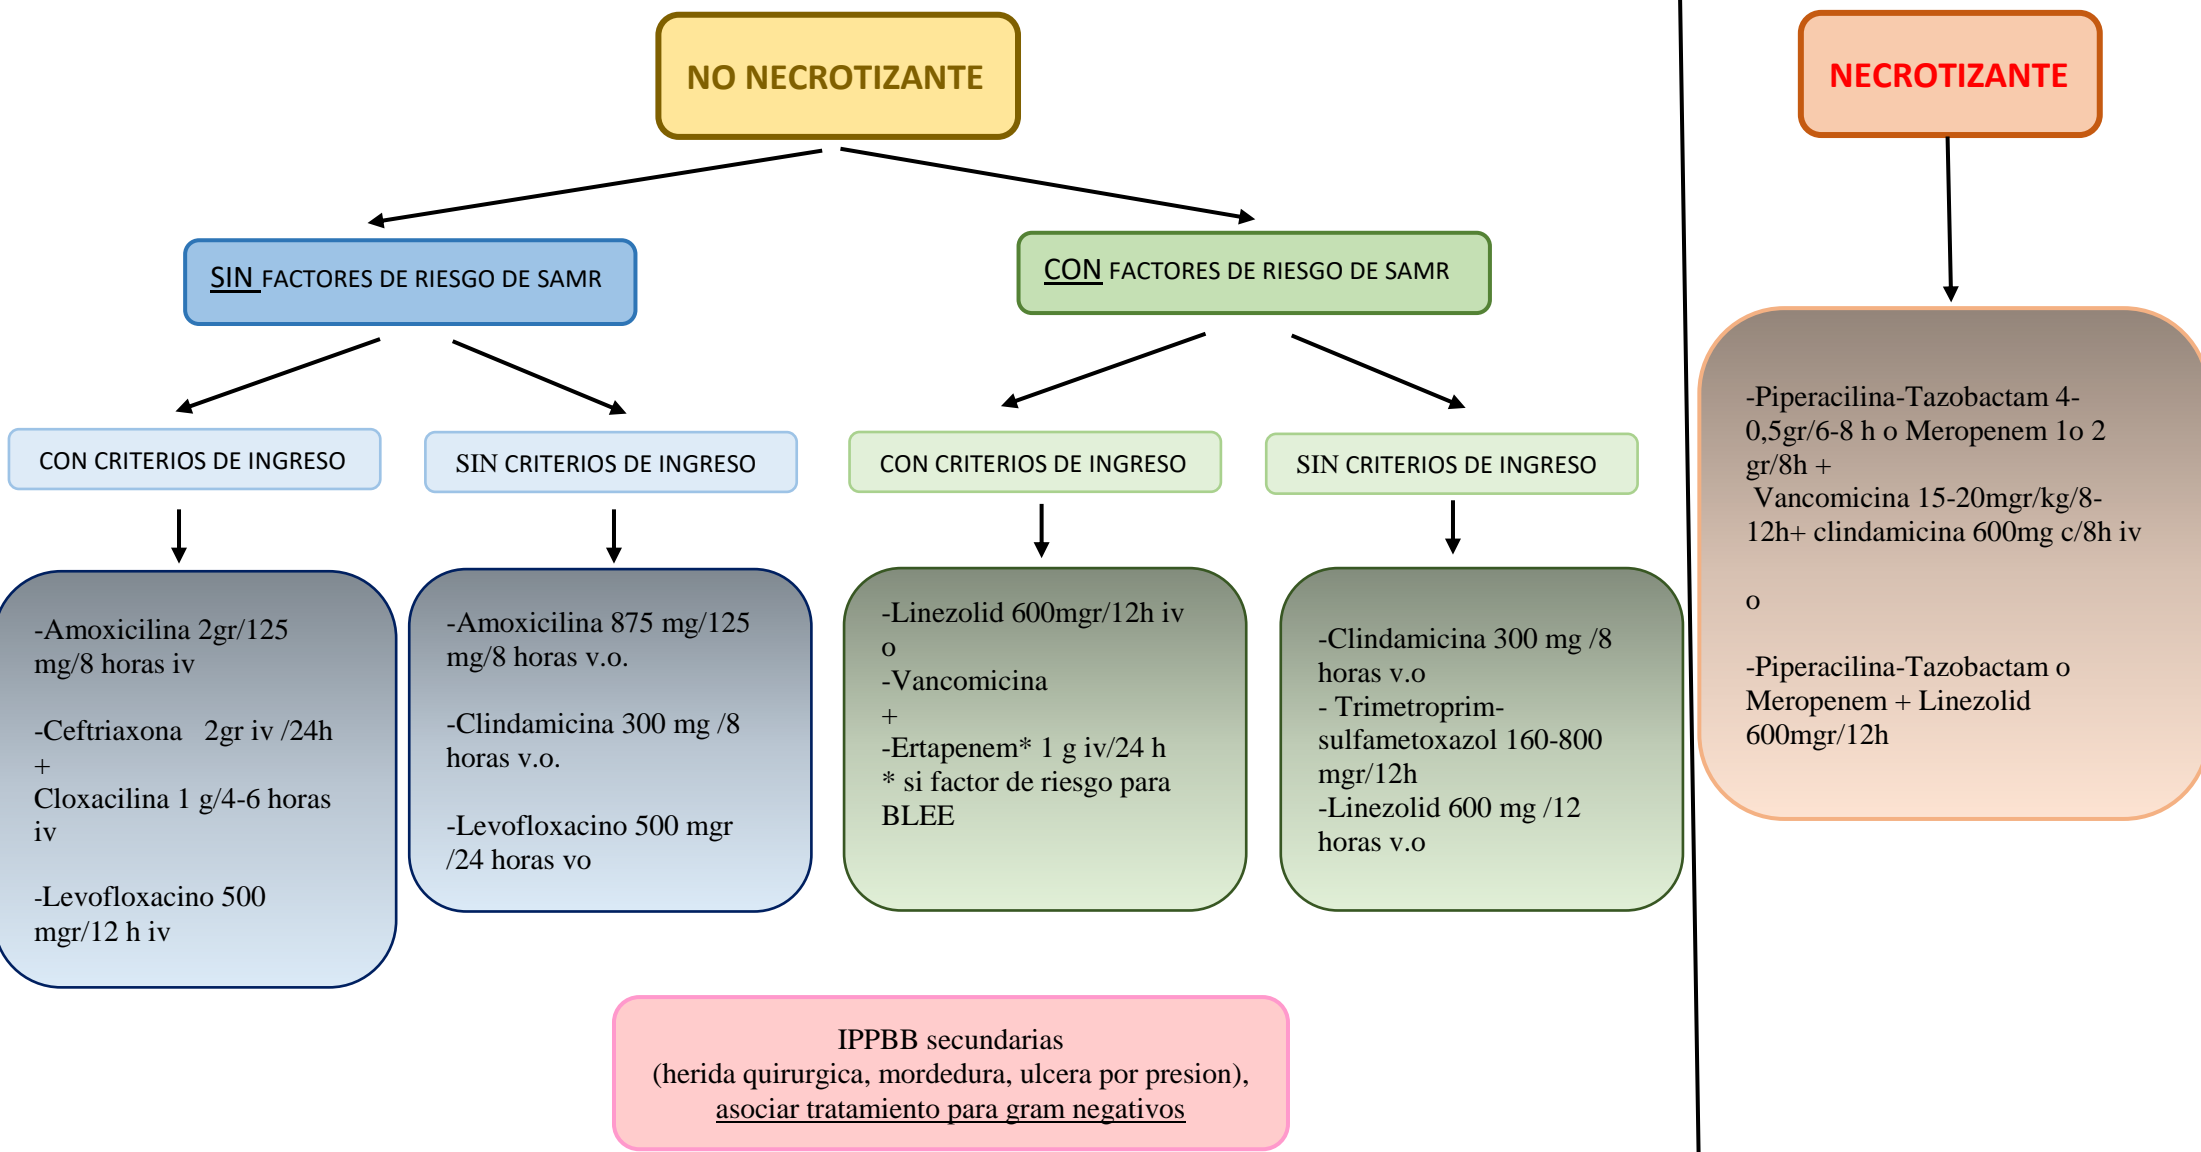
NO NECROTIZANTE

SIN FACTORES DE RIESGO DE SAMR

CON FACTORES DE RIESGO DE SAMR

CON CRITERIOS DE INGRESO

SIN CRITERIOS DE INGRESO

CON CRITERIOS DE INGRESO

SIN CRITERIOS DE INGRESO

-Amoxicilina 2gr/125 mg/8 horas iv

-Ceftriaxona 2gr iv /24h
+
Cloxacilina 1 g/4-6 horas iv

-Levofloxacino 500 mgr/12 h iv

-Amoxicilina 875 mg/125 mg/8 horas v.o.

-Clindamicina 300 mg /8 horas v.o.

-Levofloxacino 500 mgr /24 horas vo

-Linezolid 600mgr/12h iv
o
-Vancomicina
+
-Ertapenem* 1 g iv/24 h
* si factor de riesgo para BLEE

-Clindamicina 300 mg /8 horas v.o
- Trimetroprim-sulfametoxazol 160-800 mgr/12h
-Linezolid 600 mg /12 horas v.o

NECROTIZANTE

-Piperacilina-Tazobactam 4-0,5gr/6-8 h o Meropenem 1o 2 gr/8h +
Vancomicina 15-20mgr/kg/8-12h+ clindamicina 600mg c/8h iv

o

-Piperacilina-Tazobactam o Meropenem + Linezolid 600mgr/12h

IPPBB secundarias
(herida quirurgica, mordedura, ulcera por presion),
asociar tratamiento para gram negativos